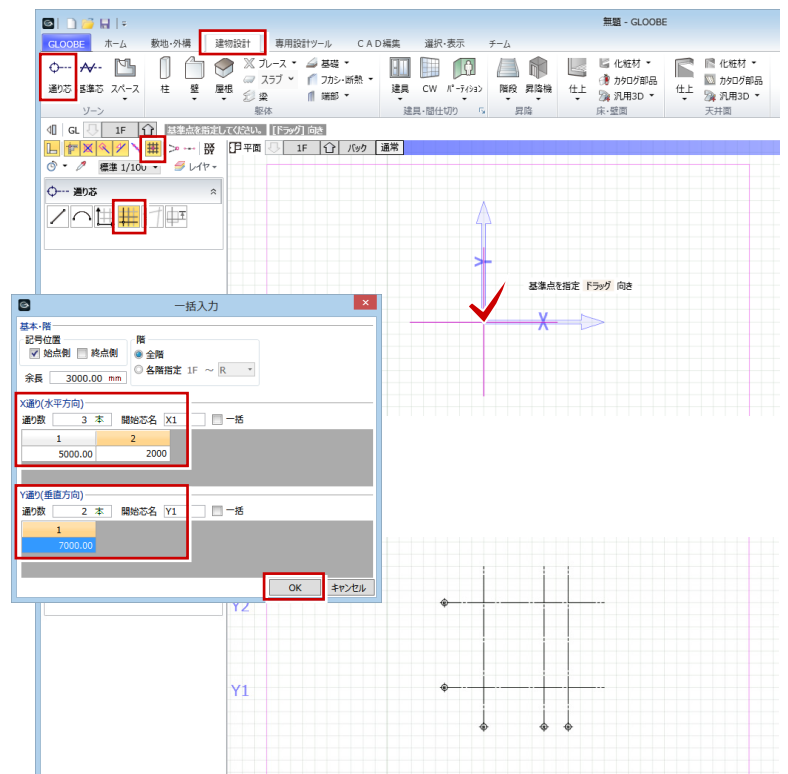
無題 - GLOOBE

GLOOBE　ホーム　敷地・外構　建物設計　専用設計ツール　CAD編集　選択・表示　チーム

通り芯　基準芯　スペース　ゾーン
柱　壁　屋根　ブレース　スラブ　梁　基礎　フカシ・断熱　端部　躯体
建具　CW　パーティション　建具・間仕切り
階段　昇降機　昇降
仕上　化粧材　カタログ部品　汎用3D　床・壁面
仕上　化粧材　カタログ部品　汎用3D　天井面

GL　1F　基準点を指定してください。[ドラッグ]向き

標準 1/100　レイヤ

通り芯

平面　1F　バック　通常

基準点を指定 ドラッグ 向き

一括入力

基本・階
記号位置
始点側　終点側
余長 3000.00 mm
階
全階
各階指定 1F 〜 R

X通り(水平方向)
通り数 3 本　開始芯名 X1　一括

| 1 | 2 |
|---|---|
| 5000.00 | 2000 |

Y通り(垂直方向)
通り数 2 本　開始芯名 Y1　一括

| 1 |
|---|
| 7000.00 |

OK　キャンセル

Y2
Y1